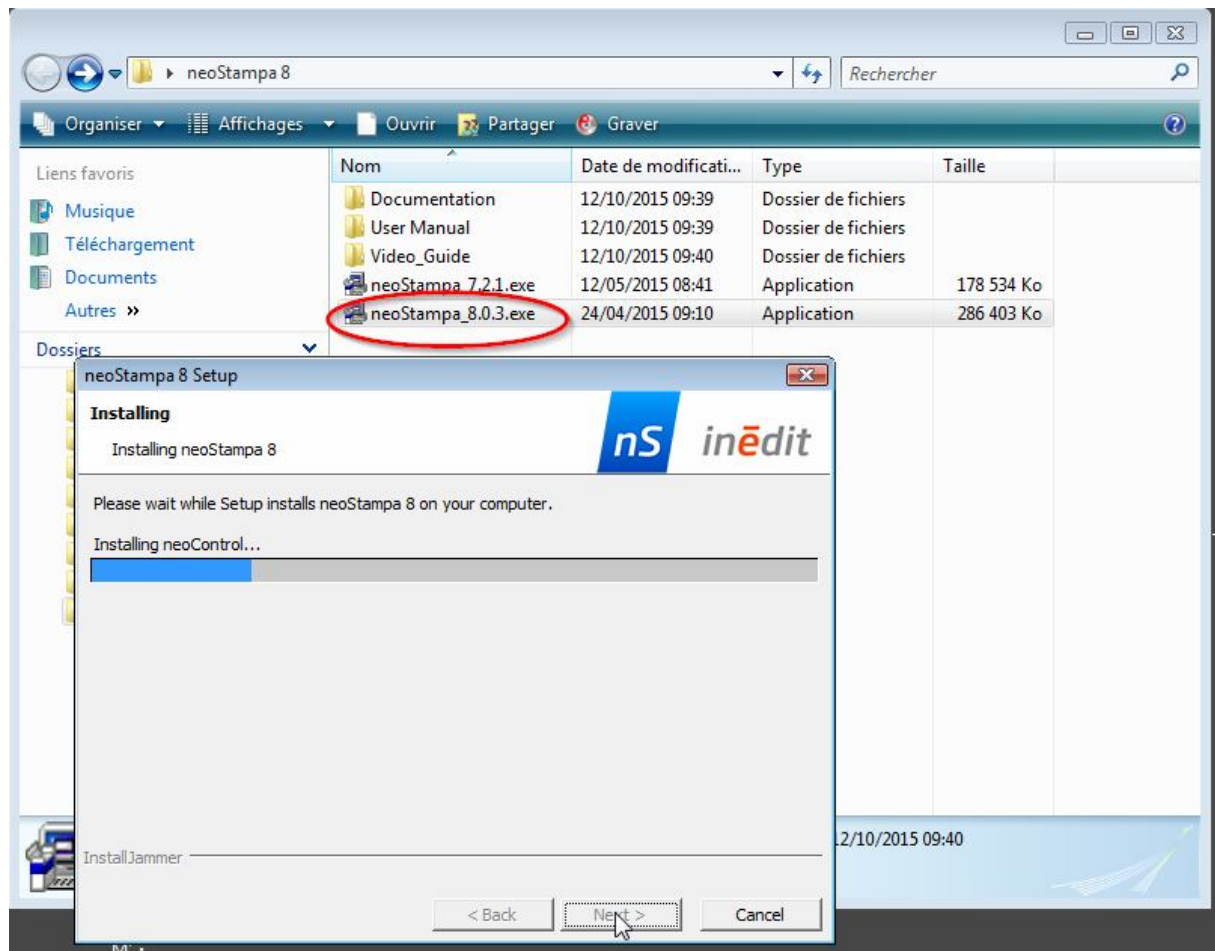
neoStampa 8

Rechercher

Organiser ▾ Affichages ▾ Ouvrir Partager Graver

Liens favoris
Musique
Téléchargement
Documents
Autres »

Dossiers

| Nom | Date de modificati... | Type | Taille |
|---|---|---|---|
| Documentation | 12/10/2015 09:39 | Dossier de fichiers | |
| User Manual | 12/10/2015 09:39 | Dossier de fichiers | |
| Video_Guide | 12/10/2015 09:40 | Dossier de fichiers | |
| neoStampa_7.2.1.exe | 12/05/2015 08:41 | Application | 178 534 Ko |
| neoStampa_8.0.3.exe | 24/04/2015 09:10 | Application | 286 403 Ko |

neoStampa 8 Setup

Installing
Installing neoStampa 8

nS inēdit

Please wait while Setup installs neoStampa 8 on your computer.

Installing neoControl...

InstallJammer

< Back Next > Cancel

12/10/2015 09:40